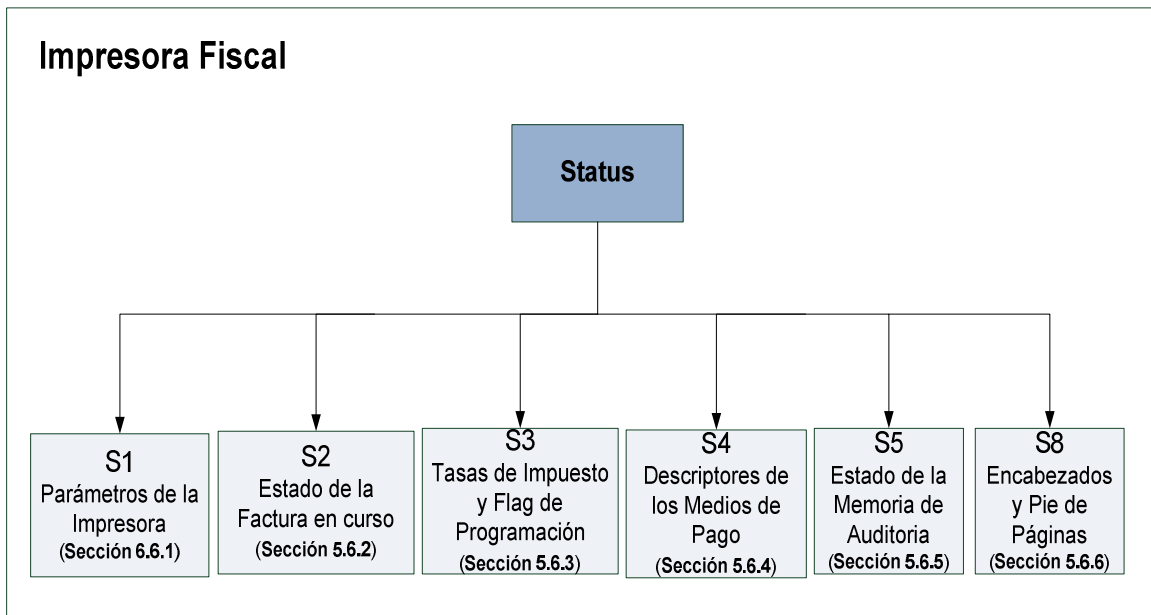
Impresora Fiscal

Status

S1
Parámetros de la Impresora
(Sección 6.6.1)

S2
Estado de la Factura en curso
(Sección 5.6.2)

S3
Tasas de Impuesto y Flag de Programación
(Sección 5.6.3)

S4
Descriptores de los Medios de Pago
(Sección 5.6.4)

S5
Estado de la Memoria de Auditoria
(Sección 5.6.5)

S8
Encabezados y Pie de Páginas
(Sección 5.6.6)